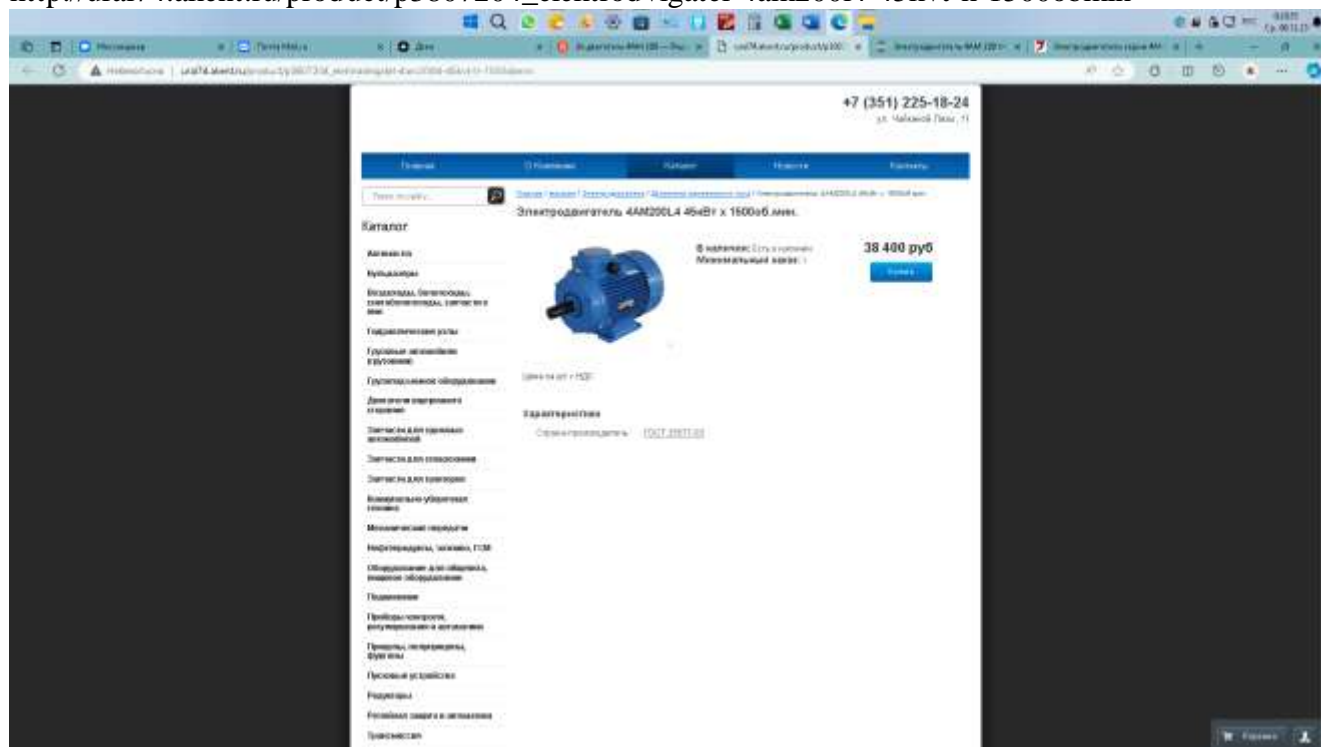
+7 (351) 225-18-24
ул. Чайкиной Лизы, 11

Главная | О Компании | Каталог | Новости | Контакты

Поиск по сайту

Каталог

Автоматика
Вентиляция и кондиционирование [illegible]
Водонасосы, бетономешалки, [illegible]
Гидравлические узлы
Грузовые автомобили и грузовики
Грузоподъемное оборудование
Двигатели внутреннего сгорания
Запчасти для грузовых автомобилей
Запчасти для спецтехники
Запчасти для тракторов
Коммунально-уборочная техника
Механические передачи
Нефтепродукты, топливо, ГСМ
Оборудование для общепита, пищевое оборудование
Подшипники
Приборы контроля, регулирования и автоматики
Прицепы, полуприцепы, фургоны
Пусковые устройства
Редукторы
Релейная защита и автоматика
Трансмиссия

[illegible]

Электродвигатель 4АМ200L4 45кВт х 1500об.мин.

В наличии: Есть в наличии
Минимальный заказ: 1

38 400 руб

Купить

Цена за шт. с НДС

Характеристики

Страна-производитель ГОСТ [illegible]

Корзина